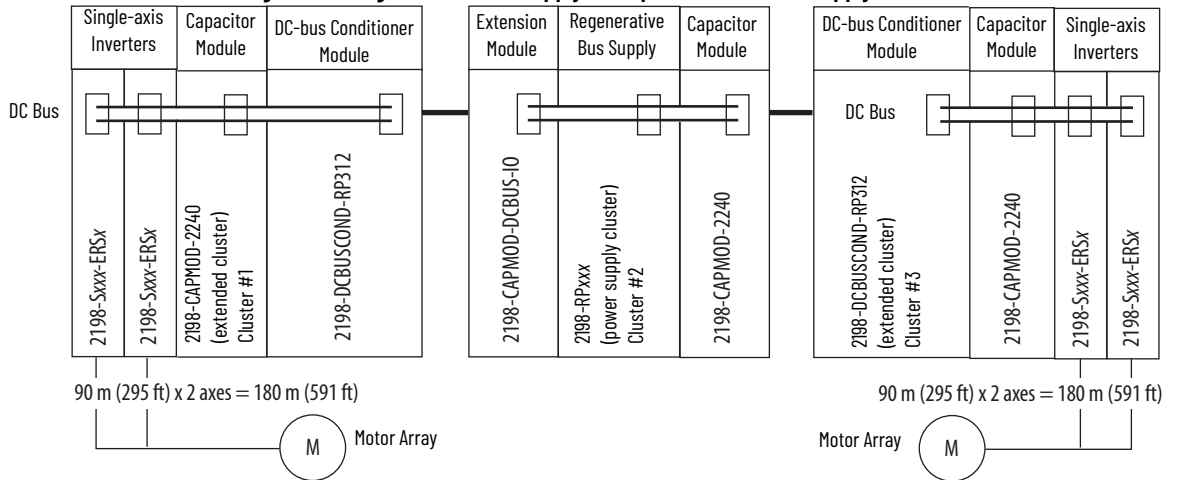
Single-axis Inverters

Capacitor Module

DC-bus Conditioner Module

Extension Module

Regenerative Bus Supply

Capacitor Module

DC-bus Conditioner Module

Capacitor Module

Single-axis Inverters

DC Bus

DC Bus

2198-Sxxx-ERSx

2198-Sxxx-ERSx

2198-CAPMOD-2240 (extended cluster) Cluster #1

2198-DCBUSCOND-RP312

2198-CAPMOD-DCBUS-IO

2198-RPxxx (power supply cluster) Cluster #2

2198-CAPMOD-2240

2198-DCBUSCOND-RP312 (extended cluster) Cluster #3

2198-CAPMOD-2240

2198-Sxxx-ERSx

2198-Sxxx-ERSx

90 m (295 ft) x 2 axes = 180 m (591 ft)

90 m (295 ft) x 2 axes = 180 m (591 ft)

M

Motor Array

Motor Array

M